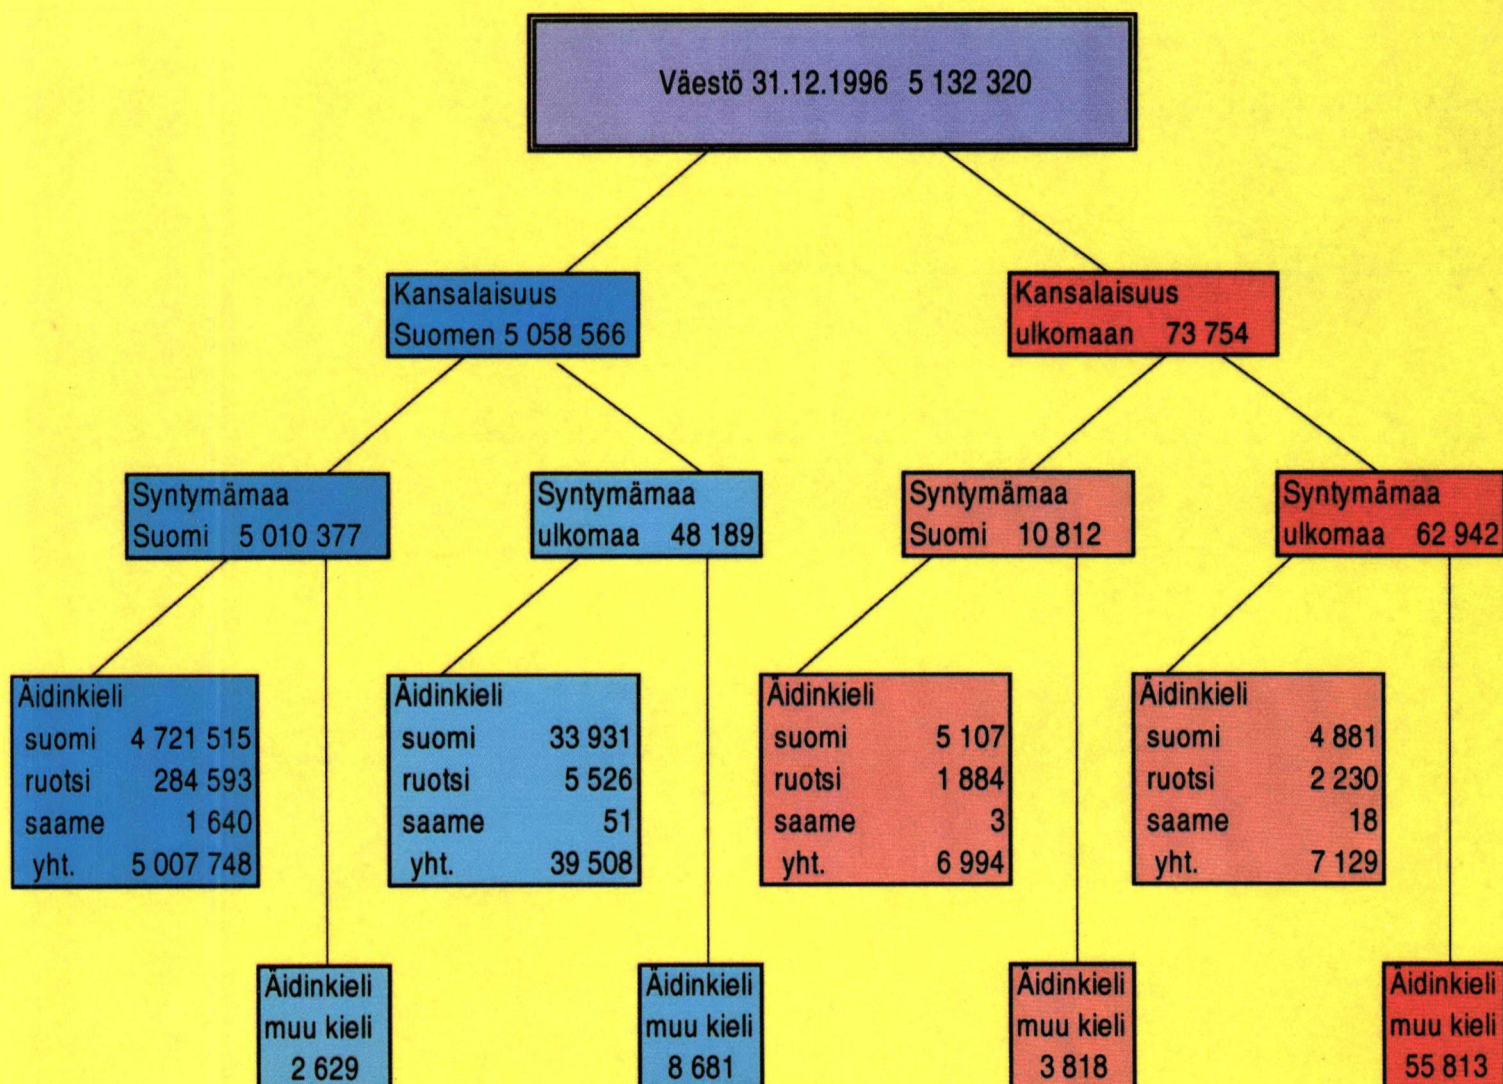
Väestö 31.12.1996 5 132 320

Kansalaisuus
Suomen 5 058 566

Kansalaisuus
ulkomaan 73 754

Syntymämaa
Suomi 5 010 377

Syntymämaa
ulkomaa 48 189

Syntymämaa
Suomi 10 812

Syntymämaa
ulkomaa 62 942

Äidinkieli
suomi 4 721 515
ruotsi 284 593
saame 1 640
yht. 5 007 748

Äidinkieli
suomi 33 931
ruotsi 5 526
saame 51
yht. 39 508

Äidinkieli
suomi 5 107
ruotsi 1 884
saame 3
yht. 6 994

Äidinkieli
suomi 4 881
ruotsi 2 230
saame 18
yht. 7 129

Äidinkieli
muu kieli
2 629

Äidinkieli
muu kieli
8 681

Äidinkieli
muu kieli
3 818

Äidinkieli
muu kieli
55 813